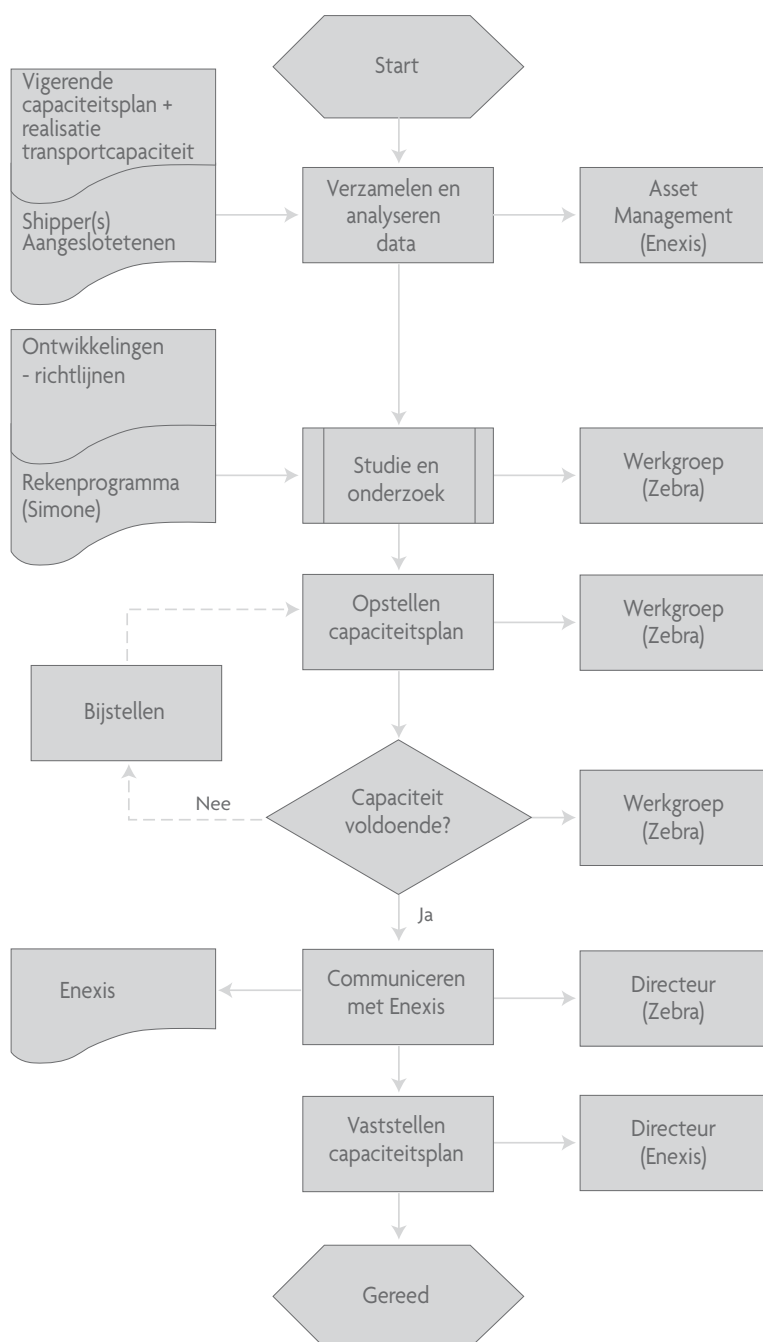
Start

Vigerende capaciteitsplan + realisatie transportcapaciteit

Shipper(s) Aangesloteten en

Verzamelen en analyseren data

Asset Management (Enexis)

Ontwikkelingen - richtlijnen

Rekenprogramma (Simone)

Studie en onderzoek

Werkgroep (Zebra)

Opstellen capaciteitsplan

Werkgroep (Zebra)

Bijstellen

Nee

Capaciteit voldoende?

Werkgroep (Zebra)

Ja

Enexis

Communiceren met Enexis

Directeur (Zebra)

Vaststellen capaciteitsplan

Directeur (Enexis)

Gereed